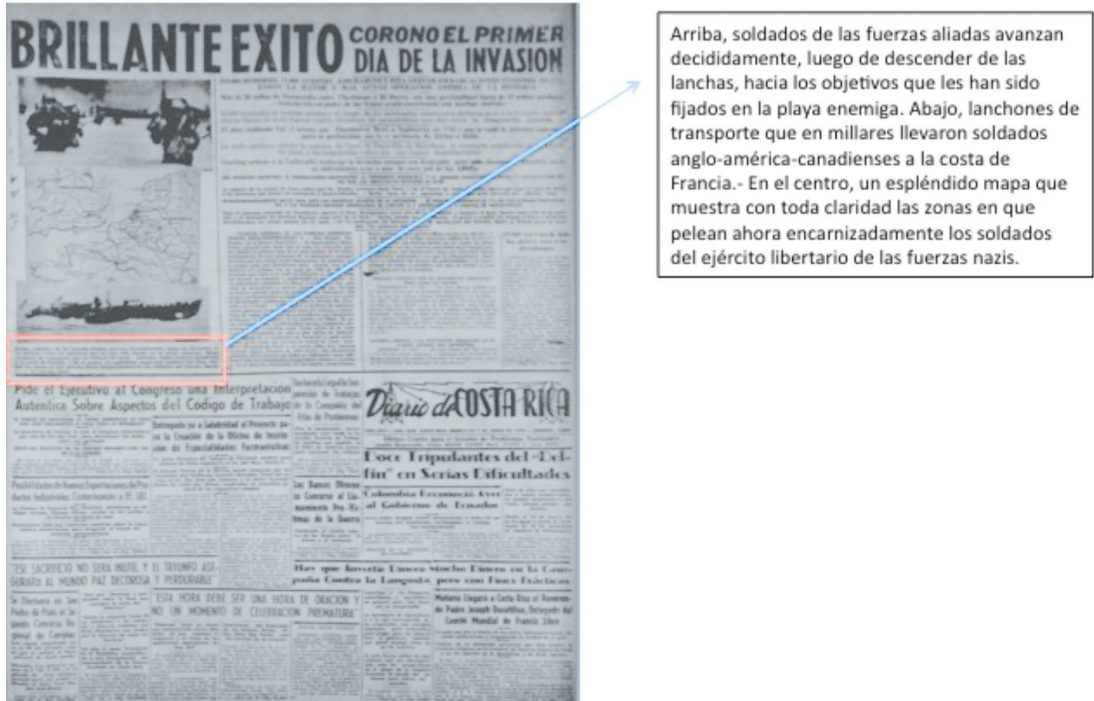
BRILLANTE EXITO CORONO EL PRIMER DIA DE LA INVASION

Pide el Ejecutivo al Congreso una Interpretacion Autentica Sobre Aspectos del Codigo de Trabajo

Entregado ya a Salubridad el Proyecto para la Creación de la Oficina de Inscripción de Especialidades Farmacéuticas

Posibilidades de Nuevas Exportaciones de Productos Industriales Costarricenses a EE. UU.

"ESE SACRIFICIO NO SERA INUTIL Y EL TRIUNFO ASEGURARA AL MUNDO PAZ DECOROSA Y PERDURABLE"

Se Efectuaría en San Pedro de Pozo el Segundo Concurso Regional de Carretas

"ESTA HORA DEBE SER UNA HORA DE ORACION Y NO UN MOMENTO DE CELEBRACION PREMATURA"

Los Bancos Ofrecen su Concurso al Llamamiento Pro-Víctimas de la Guerra

Diario de COSTA RICA

Doce Tripulantes del "Delfín" en Serias Dificultades

Colombia Reconoció Ayer al Gobierno de Ecuador

Hay que Invertir Dinero Mucho Dinero en la Campaña Contra la Langosta, pero con Fines Prácticos

Mañana Llegará a Costa Rica el Reverendo Padre Joseph Ducattillon, Delegado del Comité Mundial de Francia Libre

Arriba, soldados de las fuerzas aliadas avanzan decididamente, luego de descender de las lanchas, hacia los objetivos que les han sido fijados en la playa enemiga. Abajo, lanchones de transporte que en millares llevaron soldados anglo-américa-canadienses a la costa de Francia.- En el centro, un espléndido mapa que muestra con toda claridad las zonas en que pelean ahora encarnizadamente los soldados del ejército libertario de las fuerzas nazis.